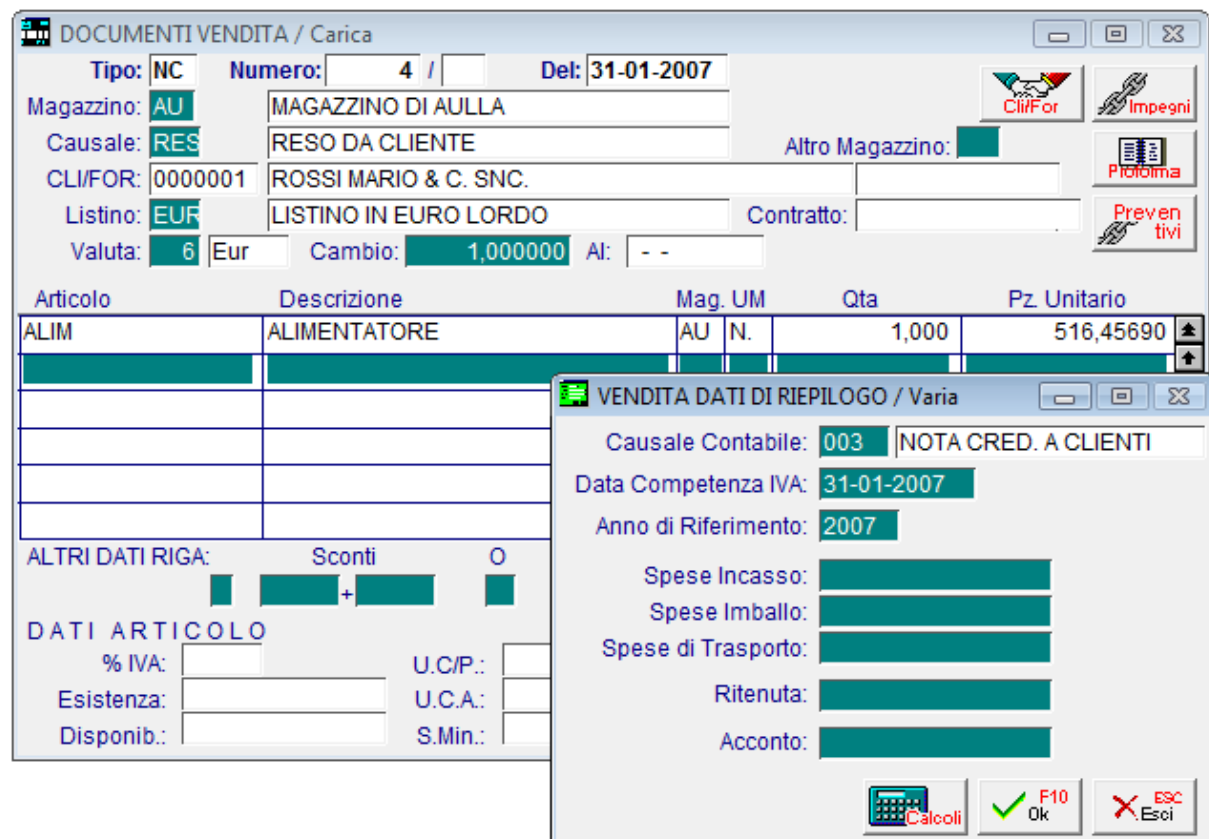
DOCUMENTI VENDITA / Carica

Tipo: NC Numero: 4 / Del: 31-01-2007

Magazzino: AU MAGAZZINO DI AULLA

Causale: RES RESO DA CLIENTE Altro Magazzino:

CLI/FOR: 0000001 ROSSI MARIO & C. SNC.

Listino: EUR LISTINO IN EURO LORDO Contratto:

Valuta: 6 Eur Cambio: 1,000000 Al: - -

Cli/For
Impegni
Proforma
Preventivi

| Articolo | Descrizione | Mag. | UM | Qta | Pz. Unitario |
|---|---|---|---|---|---|
| ALIM | ALIMENTATORE | AU | N. | 1,000 | 516,45690 |

ALTRI DATI RIGA: Sconti O

+

DATI ARTICOLO

% IVA: U.C/P.:

Esistenza: U.C.A.:

Disponib.: S.Min.:

VENDITA DATI DI RIEPILOGO / Varia

Causale Contabile: 003 NOTA CRED. A CLIENTI

Data Competenza IVA: 31-01-2007

Anno di Riferimento: 2007

Spese Incasso:

Spese Imballo:

Spese di Trasporto:

Ritenuta:

Acconto:

Calcoli
F10 Ok
ESC Esci